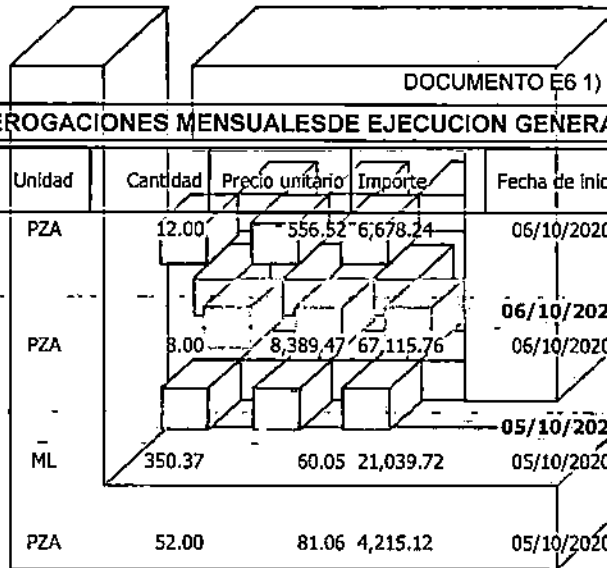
DOCUMENTO E6 1)

EROGACIONES MENSUALESDE EJECUCION GENERA

| Unidad | Cantidad | Precio unitario | Importe | Fecha de inic |
|---|---|---|---|---|
| PZA | 12.00 | 556.52 | 6,678.24 | 06/10/2020 |
| | | | | 06/10/202 |
| PZA | 8.00 | 8,389.47 | 67,115.76 | 06/10/2020 |
| | | | | 05/10/202 |
| ML | 350.37 | 60.05 | 21,039.72 | 05/10/2020 |
| PZA | 52.00 | 81.06 | 4,215.12 | 05/10/2020 |